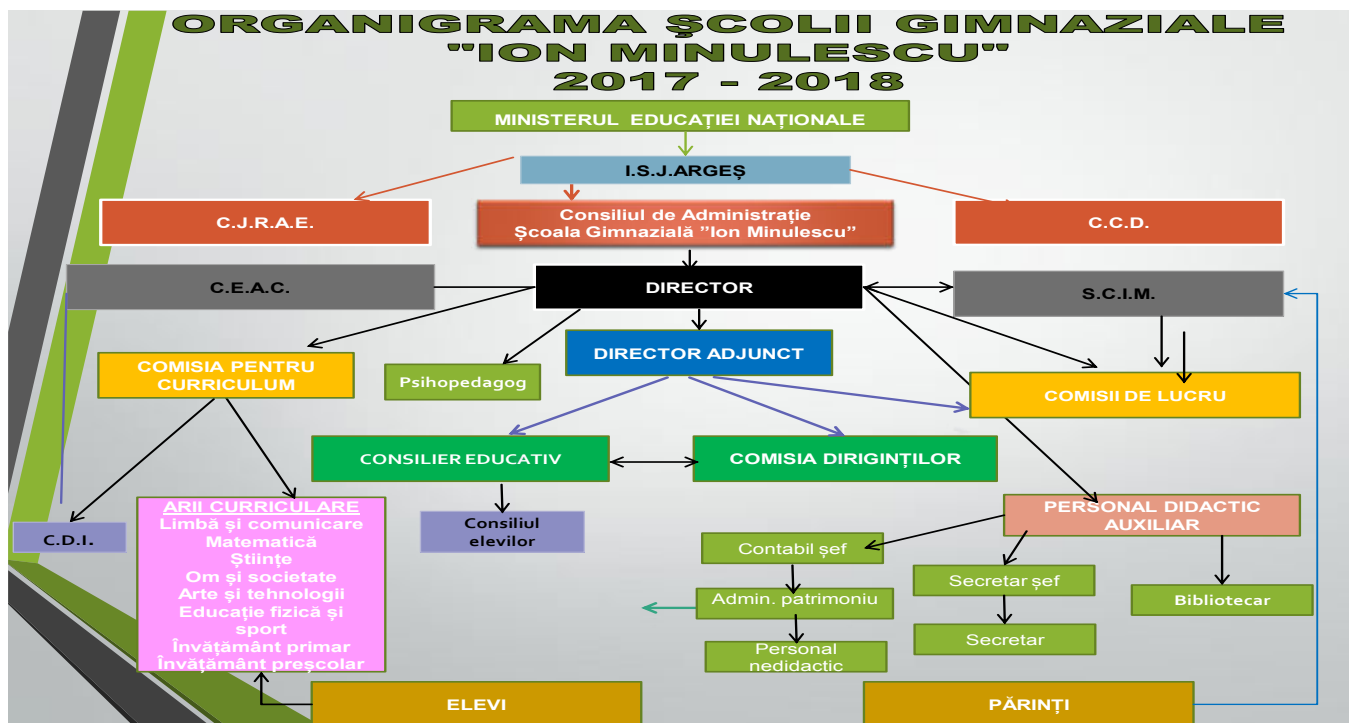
ORGANIGRAMA ŞCOLII GIMNAZIALE "ION MINULESCU" 2017 - 2018

MINISTERUL EDUCAȚIEI NAȚIONALE

I.S.J.ARGEȘ

C.J.R.A.E.

Consiliul de Administrație Școala Gimnazială "Ion Minulescu"

C.C.D.

C.E.A.C.

DIRECTOR

S.C.I.M.

COMISIA PENTRU CURRICULUM

Psihopedagog

DIRECTOR ADJUNCT

COMISII DE LUCRU

CONSILIER EDUCATIV

COMISIA DIRIGINȚILOR

C.D.I.

ARII CURRICULARE
Limbă și comunicare
Matematică
Ştiințe
Om și societate
Arte și tehnologii
Educație fizică și sport
Învățământ primar
Învățământ preșcolar

Consiliul elevilor

PERSONAL DIDACTIC AUXILIAR

Contabil șef

Secretar șef

Bibliotecar

Admin. patrimoniu

Secretar

Personal nedidactic

ELEVI

PĂRINȚI